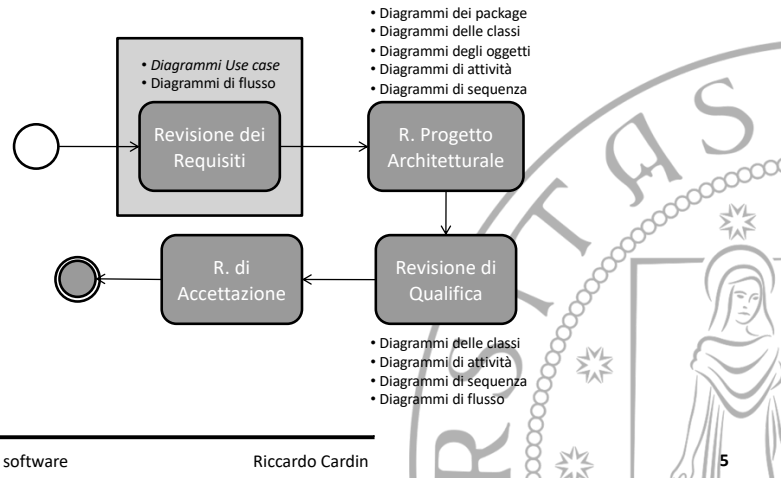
• Diagrammi dei package
• Diagrammi delle classi
• Diagrammi degli oggetti
• Diagrammi di attività
• Diagrammi di sequenza

• *Diagrammi Use case*
• Diagrammi di flusso

Revisione dei Requisiti

R. Progetto Architetturale

R. di Accettazione

Revisione di Qualifica

• Diagrammi delle classi
• Diagrammi di attività
• Diagrammi di sequenza
• Diagrammi di flusso

software

Riccardo Cardin

5